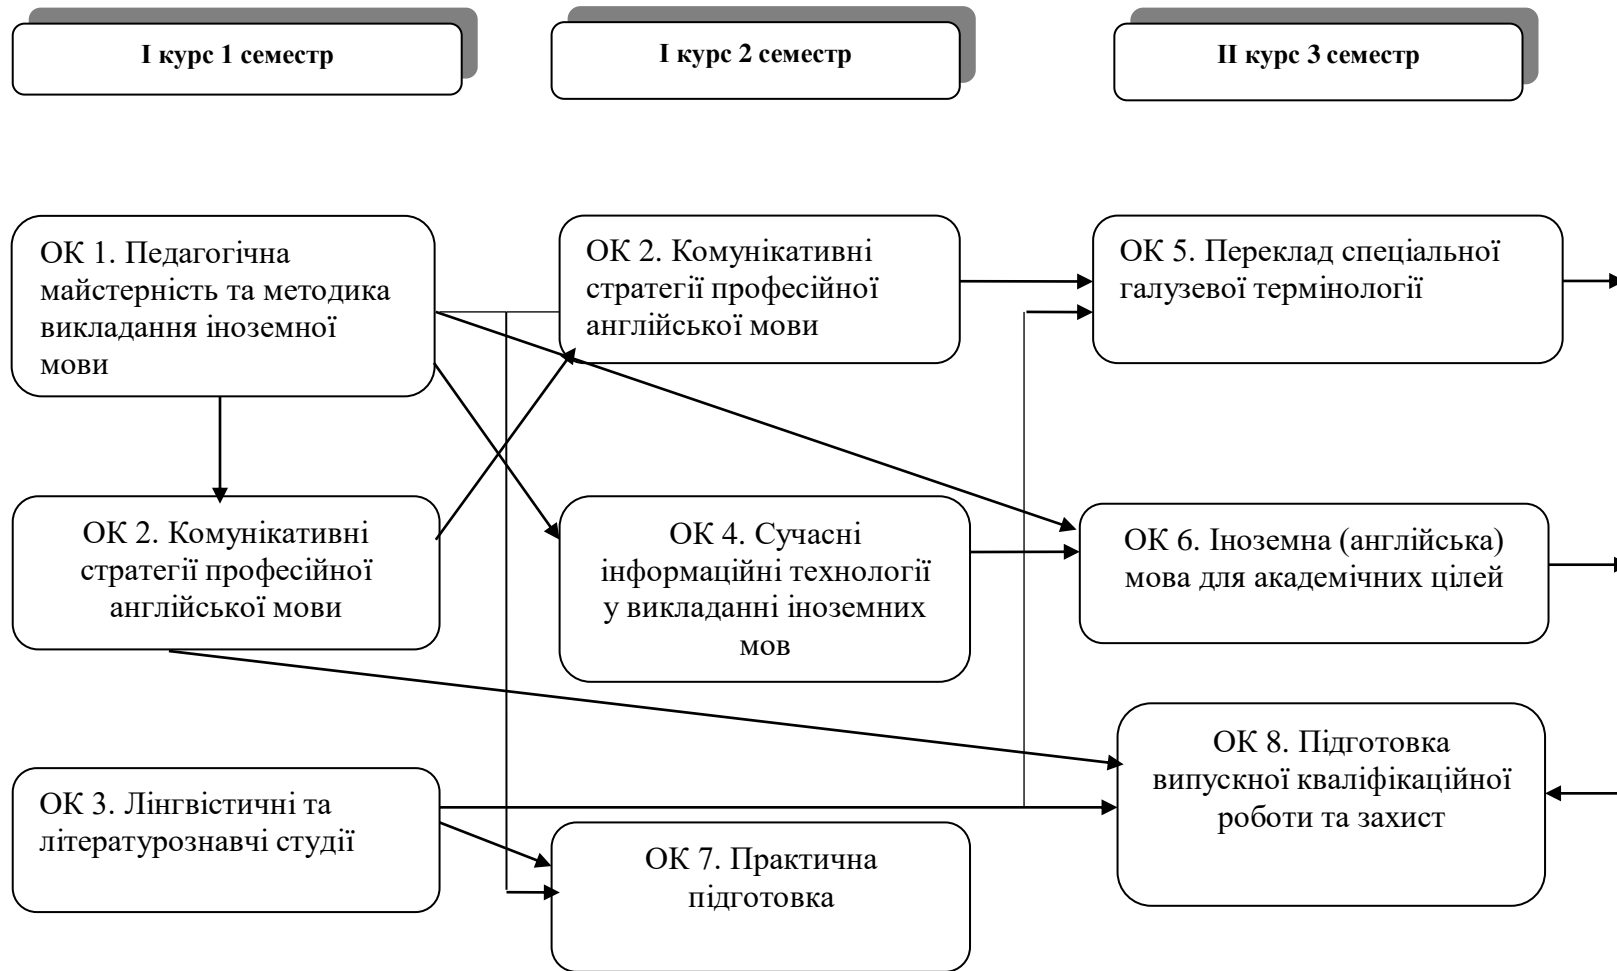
I курс 1 семестр

I курс 2 семестр

II курс 3 семестр

ОК 1. Педагогічна майстерність та методика викладання іноземної мови

ОК 2. Комунікативні стратегії професійної англійської мови

ОК 3. Лінгвістичні та літературознавчі студії

ОК 2. Комунікативні стратегії професійної англійської мови

ОК 4. Сучасні інформаційні технології у викладанні іноземних мов

ОК 7. Практична підготовка

ОК 5. Переклад спеціальної галузевої термінології

ОК 6. Іноземна (англійська) мова для академічних цілей

ОК 8. Підготовка випускної кваліфікаційної роботи та захист